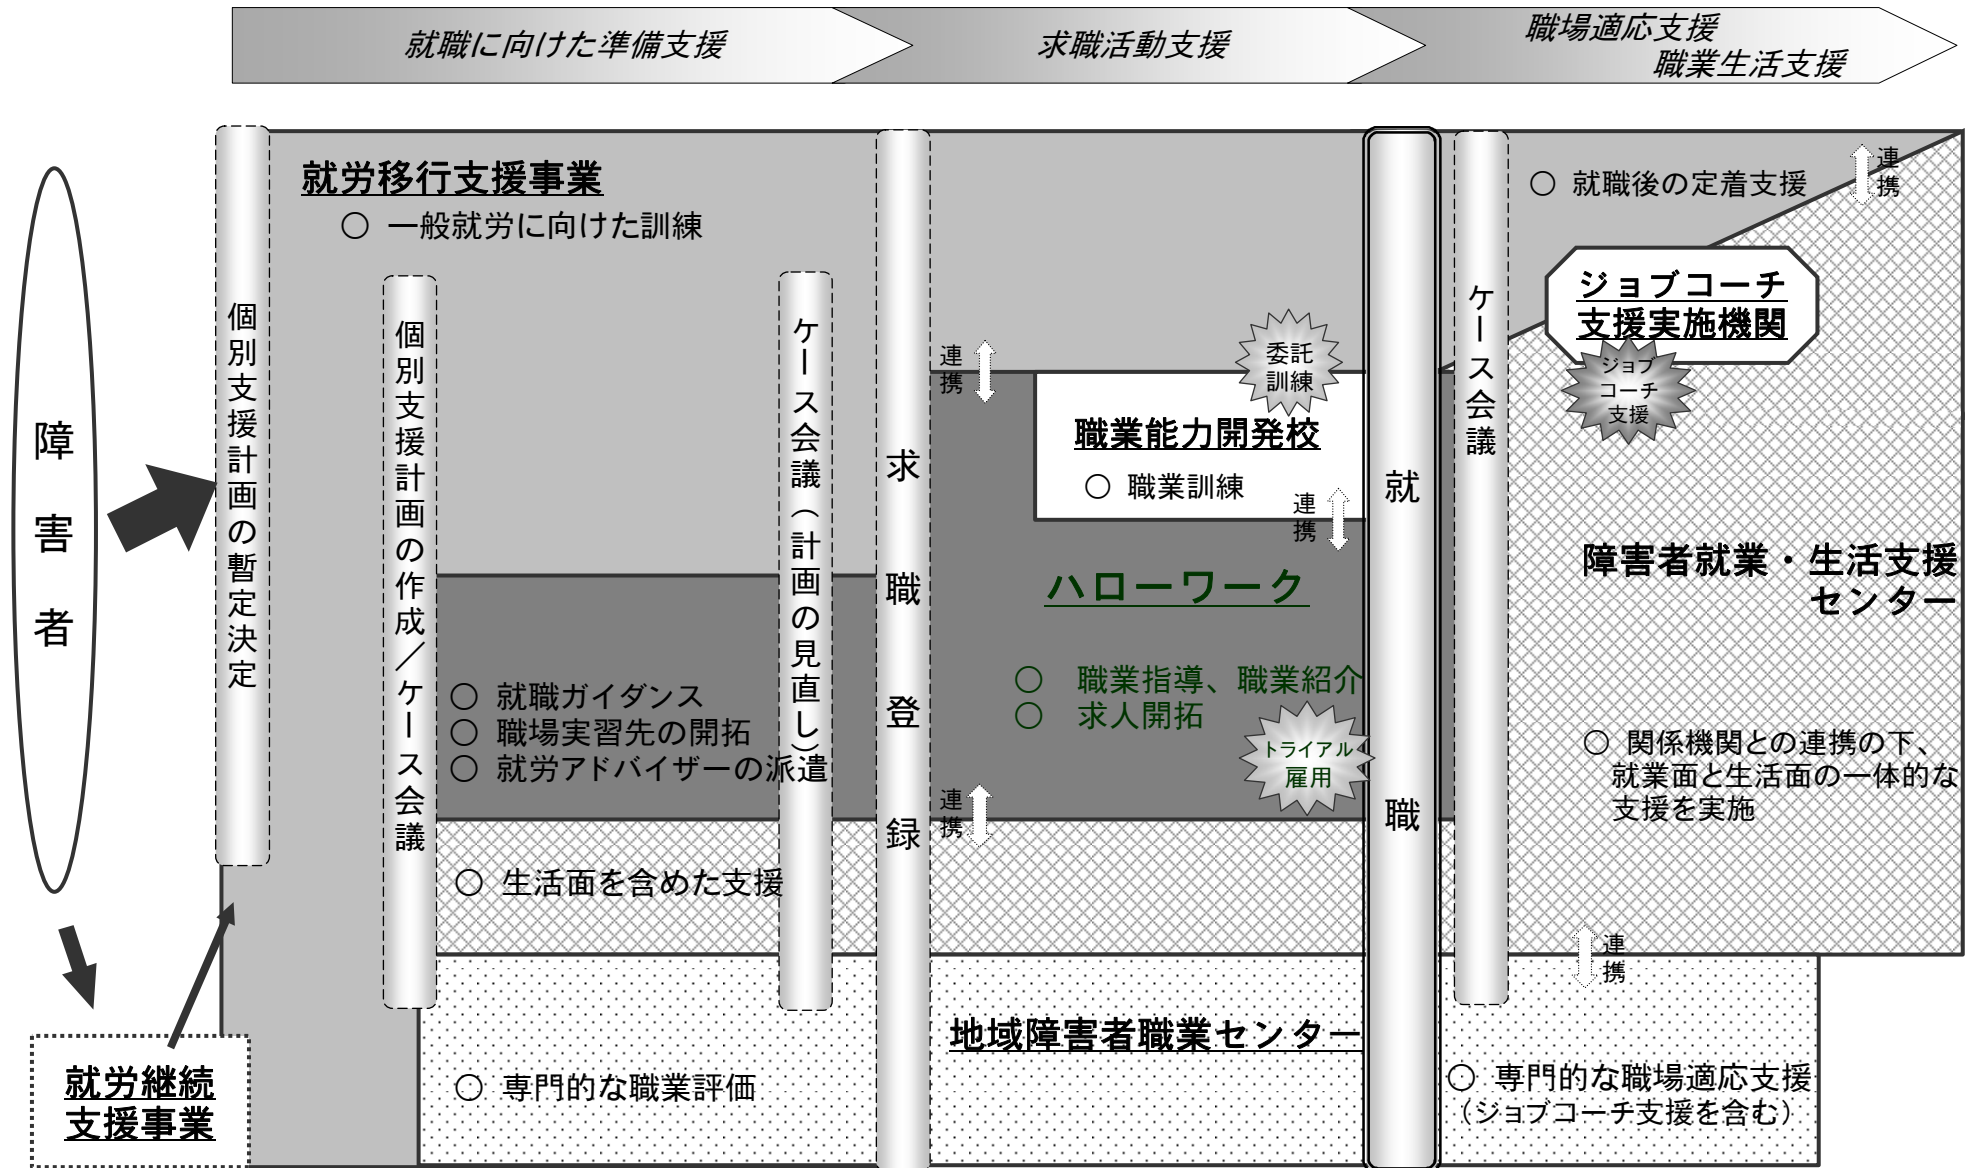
就職に向けた準備支援

求職活動支援

職場適応支援
職業生活支援

障害者

就労継続支援事業

個別支援計画の暫定決定

就労移行支援事業

○ 一般就労に向けた訓練

個別支援計画の作成／ケース会議

ケース会議（計画の見直し）

○ 就職ガイダンス
○ 職場実習先の開拓
○ 就労アドバイザーの派遣

○ 生活面を含めた支援

○ 専門的な職業評価

求職登録

連携

連携

委託訓練

職業能力開発校

○ 職業訓練

連携

ハローワーク

○ 職業指導、職業紹介
○ 求人開拓

トライアル雇用

地域障害者職業センター

就職

ケース会議

○ 就職後の定着支援

連携

ジョブコーチ支援実施機関

ジョブコーチ支援

障害者就業・生活支援センター

○ 関係機関との連携の下、就業面と生活面の一体的な支援を実施

連携

○ 専門的な職場適応支援（ジョブコーチ支援を含む）